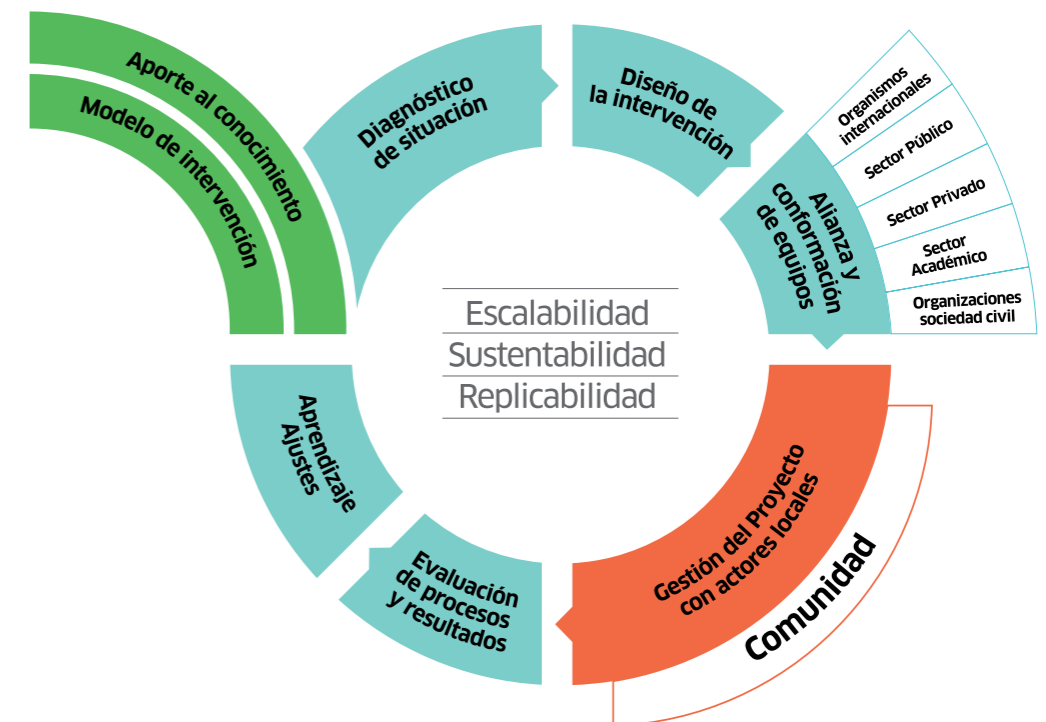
Aporte al conocimiento

Modelo de intervención

Diagnóstico de situación

Diseño de la intervención

Organismos internacionales

Sector Público

Sector Privado

Sector Académico

Organizaciones sociedad civil

Alianza y conformación de equipos

Escalabilidad

Sustentabilidad

Replicabilidad

Aprendizaje Ajustes

Gestión del Proyecto con actores locales

Comunidad

Evaluación de procesos y resultados